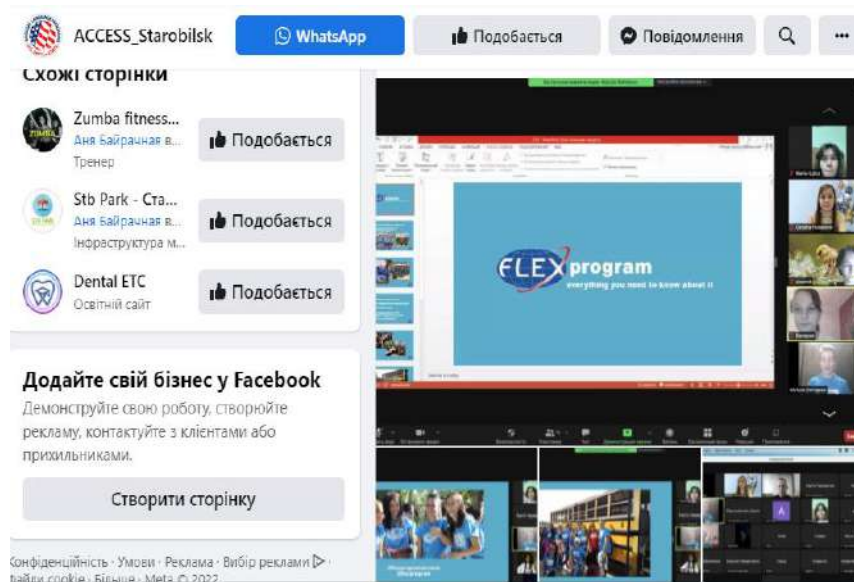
ACCESS_Starobilsk

WhatsApp

Подобається

Повідомлення

Схожі сторінки

Zumba fitness...
Аня Байрачная в...
Тренер

Подобається

Stb Park - Ста...
Аня Байрачная в...
Інфраструктура м...

Подобається

Dental ETC
Освітній сайт

Подобається

Додайте свій бізнес у Facebook

Демонструйте свою роботу, створюйте рекламу, контактуйте з клієнтами або прихильниками.

Створити сторінку

Конфіденційність · Умови · Реклама · Вибір реклами · Файли cookie · Більше · Meta © 2022

FLEX program
everything you need to know about it